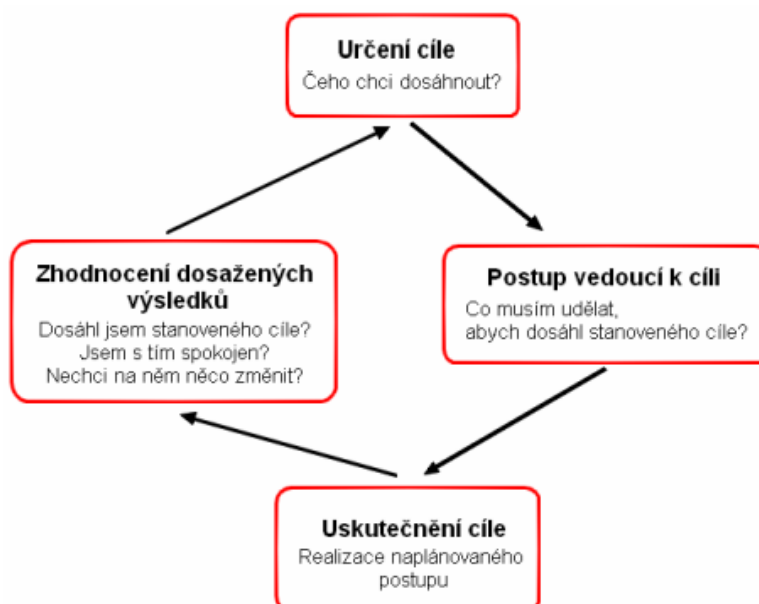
Určení cíle
Čeho chci dosáhnout?

Postup vedoucí k cíli
Co musím udělat, abych dosáhl stanoveného cíle?

Uskutečnění cíle
Realizace naplánovaného postupu

Zhodnocení dosažených výsledků
Dosáhl jsem stanoveného cíle? Jsem s tím spokojen? Nechci na něm něco změnit?